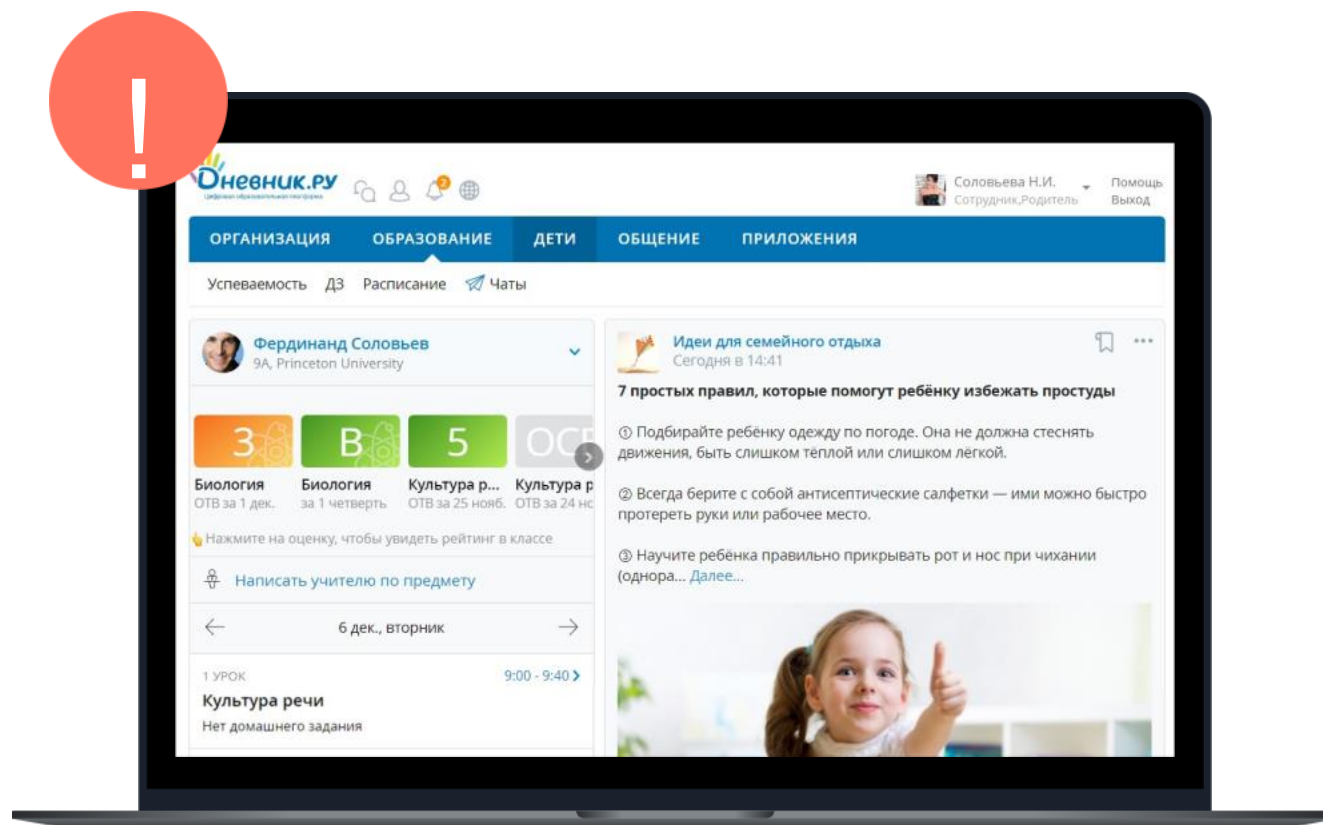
!

Дневник.ру
Цифровая образовательная платформа

2

Соловьева Н.И.
Сотрудник,Родитель

Помощь
Выход

ОРГАНИЗАЦИЯ ОБРАЗОВАНИЕ ДЕТИ ОБЩЕНИЕ ПРИЛОЖЕНИЯ

Успеваемость ДЗ Расписание Чаты

Фердинанд Соловьев
9А, Princeton University

| 3 | B | 5 | ОСВ |
|---|---|---|---|
| Биология | Биология | Культура р... | Культура р |
| ОТВ за 1 дек. | за 1 четверть | ОТВ за 25 нояб. | ОТВ за 24 но |

Нажмите на оценку, чтобы увидеть рейтинг в классе

Написать учителю по предмету

6 дек., вторник

1 УРОК
9:00 - 9:40
Культура речи
Нет домашнего задания

Идеи для семейного отдыха
Сегодня в 14:41

7 простых правил, которые помогут ребёнку избежать простуды

① Подбирайте ребёнку одежду по погоде. Она не должна стеснять движения, быть слишком тёплой или слишком лёгкой.

② Всегда берите с собой антисептические салфетки — ими можно быстро протереть руки или рабочее место.

③ Научите ребёнка правильно прикрывать рот и нос при чихании (однора... Далее...